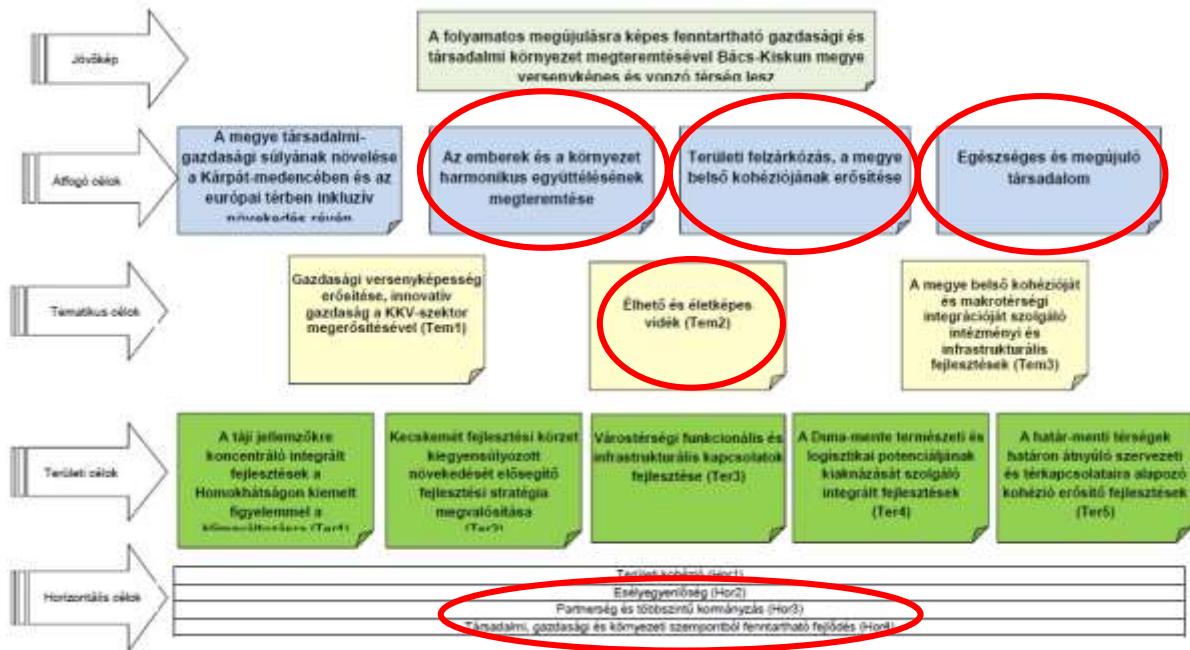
Jövőkép

A folyamatos megújulásra képes fenntartható gazdasági és társadalmi környezet megteremtésével Bács-Kiskun megye versenyképes és vonzó térség lesz

Átfogó célok

A megye társadalmi-gazdasági súlyának növelése a Kárpát-medencében és az európai térben inkluzív növekedés révén

Az emberek és a környezet harmonikus együttélésének megteremtése

Területi felzárkózás, a megye belső kohéziójának erősítése

Egészséges és megújuló társadalom

Tematikus célok

Gazdasági versenyképesség erősítése, innovatív gazdaság a KKV-szektor megerősítésével (Tem1)

Élhető és életképes vidék (Tem2)

A megye belső kohézióját és makrotérségi integrációját szolgáló intézményi és infrastrukturális fejlesztések (Tem3)

Területi célok

A táji jellemzőkre koncentráló integrált fejlesztések a Homokhátságon kiemelt figyelemmel a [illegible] (Ter1)

Kecskemét fejlesztési körzet kiegyensúlyozott növekedését elősegítő fejlesztési stratégia megvalósítása (Ter2)

Várostérségi funkcionális és infrastrukturális kapcsolatok fejlesztése (Ter3)

A Duna-mente természeti és logisztikai potenciáljának kiaknázását szolgáló integrált fejlesztések (Ter4)

A határ-menti térségek határon átnyúló szervezeti és térkapcsolataira alapozó kohézió erősítő fejlesztések (Ter5)

Horizontális célok

Területi kohézió (Hor1)
Esélyegyenlőség (Hor2)
Partnerség és többszintű kormányzás (Hor3)
Társadalmi, gazdasági és környezeti szempontból fenntartható fejlődés (Hor4)